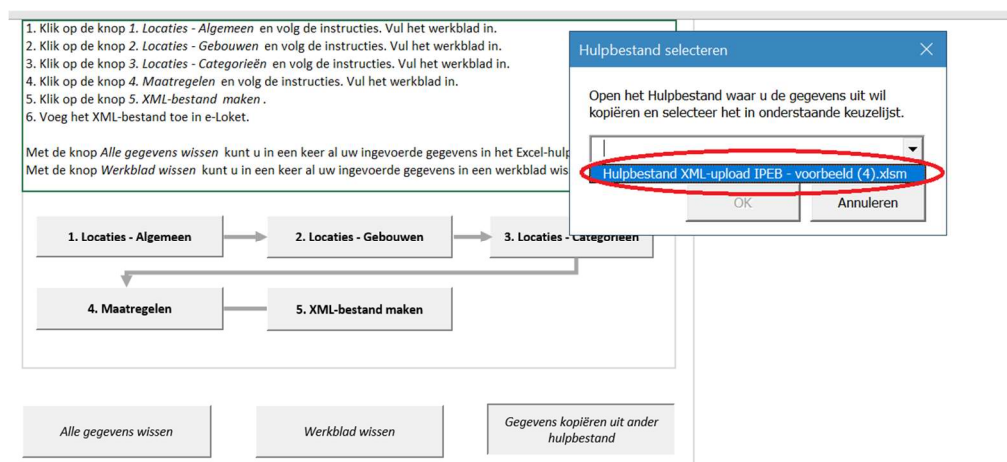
1. Klik op de knop *1. Locaties - Algemeen* en volg de instructies. Vul het werkblad in.
2. Klik op de knop *2. Locaties - Gebouwen* en volg de instructies. Vul het werkblad in.
3. Klik op de knop *3. Locaties - Categorieën* en volg de instructies. Vul het werkblad in.
4. Klik op de knop *4. Maatregelen* en volg de instructies. Vul het werkblad in.
5. Klik op de knop *5. XML-bestand maken*.
6. Voeg het XML-bestand toe in e-Loket.

Met de knop *Alle gegevens wissen* kunt u in een keer al uw ingevoerde gegevens in het Excel-hulp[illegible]
Met de knop *Werkblad wissen* kunt u in een keer al uw ingevoerde gegevens in een werkblad wis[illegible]

Hulpbestand selecteren

Open het Hulpbestand waar u de gegevens uit wil kopiëren en selecteer het in onderstaande keuzelijst.

Hulpbestand XML-upload IPEB - voorbeeld (4).xlsm

OK

Annuleren

1. Locaties - Algemeen

2. Locaties - Gebouwen

3. Locaties - Categorieën

4. Maatregelen

5. XML-bestand maken

Alle gegevens wissen

Werkblad wissen

Gegevens kopiëren uit ander hulpbestand